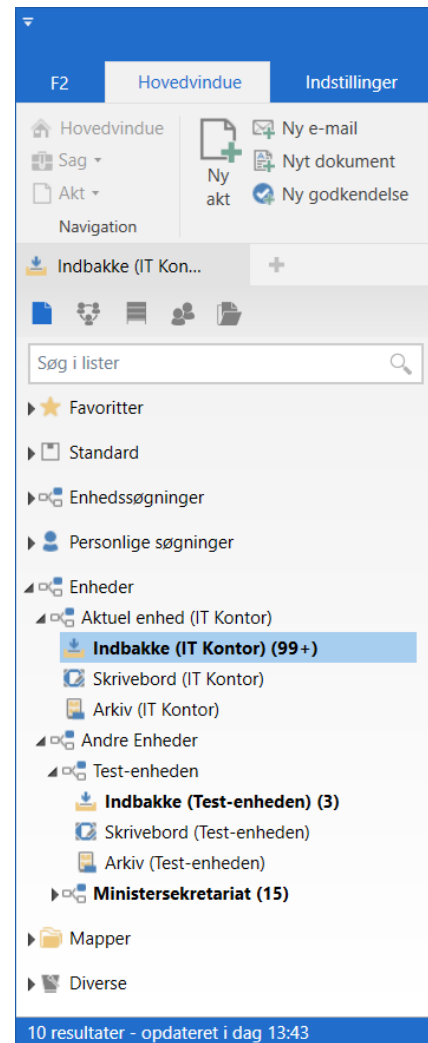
F2
Hovedvindue
Indstillinger

Hovedvindue
Sag
Akt
Navigation

Ny akt
Ny e-mail
Nyt dokument
Ny godkendelse

Indbakke (IT Kon...

Søg i lister

Favoritter
Standard
Enhedssøgninger
Personlige søgninger
Enheder
Aktuel enhed (IT Kontor)
Indbakke (IT Kontor) (99+)
Skrivebord (IT Kontor)
Arkiv (IT Kontor)
Andre Enheder
Test-enheden
Indbakke (Test-enheden) (3)
Skrivebord (Test-enheden)
Arkiv (Test-enheden)
Ministersekretariat (15)
Mapper
Diverse

10 resultater - opdateret i dag 13:43